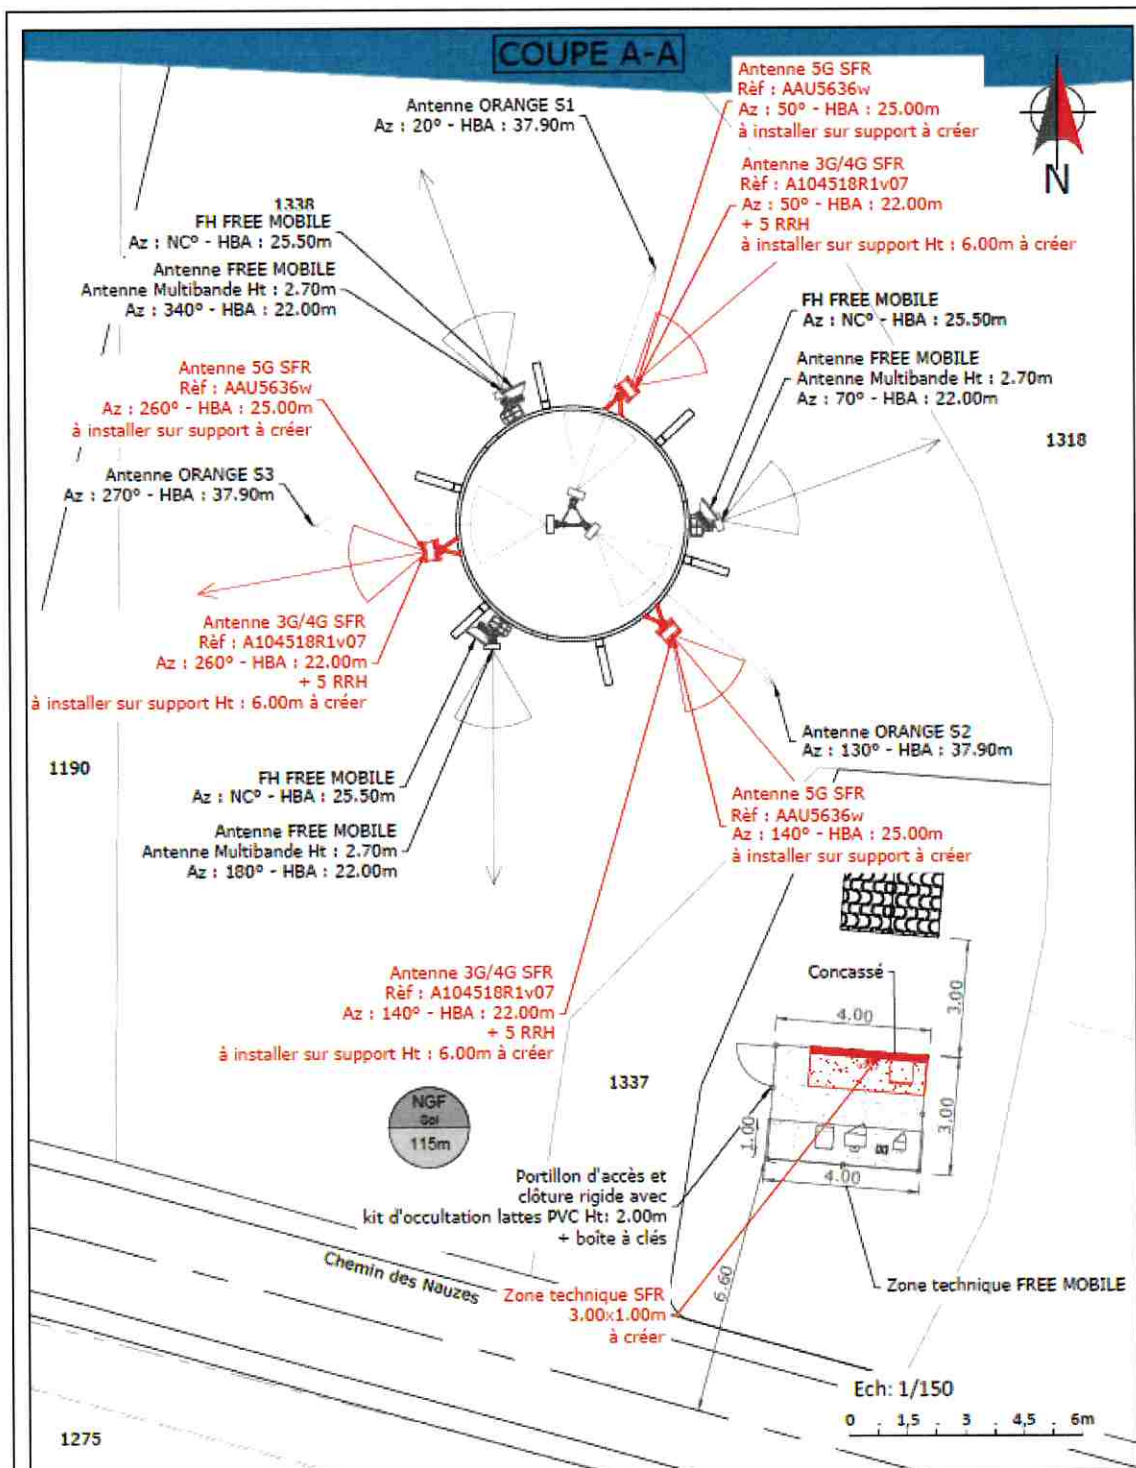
COUPE A-A

Antenne ORANGE S1
Az : 20° - HBA : 37.90m

Antenne 5G SFR
Réf : AAU5636w
Az : 50° - HBA : 25.00m
à installer sur support à créer

N

Antenne 3G/4G SFR
Réf : A104518R1v07
Az : 50° - HBA : 22.00m
+ 5 RRH
à installer sur support Ht : 6.00m à créer

1338
FH FREE MOBILE
Az : NC° - HBA : 25.50m

Antenne FREE MOBILE
Antenne Multibande Ht : 2.70m
Az : 340° - HBA : 22.00m

FH FREE MOBILE
Az : NC° - HBA : 25.50m

Antenne FREE MOBILE
Antenne Multibande Ht : 2.70m
Az : 70° - HBA : 22.00m

1318

Antenne 5G SFR
Réf : AAU5636w
Az : 260° - HBA : 25.00m
à installer sur support à créer

Antenne ORANGE S3
Az : 270° - HBA : 37.90m

Antenne 3G/4G SFR
Réf : A104518R1v07
Az : 260° - HBA : 22.00m
+ 5 RRH
à installer sur support Ht : 6.00m à créer

Antenne ORANGE S2
Az : 130° - HBA : 37.90m

1190

FH FREE MOBILE
Az : NC° - HBA : 25.50m

Antenne 5G SFR
Réf : AAU5636w
Az : 140° - HBA : 25.00m
à installer sur support à créer

Antenne FREE MOBILE
Antenne Multibande Ht : 2.70m
Az : 180° - HBA : 22.00m

Concassé

4.00

3.00

Antenne 3G/4G SFR
Réf : A104518R1v07
Az : 140° - HBA : 22.00m
+ 5 RRH
à installer sur support Ht : 6.00m à créer

1337

NGF
Sol
115m

1.00

3.00

4.00

Portillon d'accès et
clôture rigide avec
kit d'occultation lattes PVC Ht: 2.00m
+ boîte à clés

Chemin des Nauzes

Zone technique SFR
3.00x1.00m
à créer

6.60

Zone technique FREE MOBILE

Ech: 1/150
0 1,5 3 4,5 6m

1275